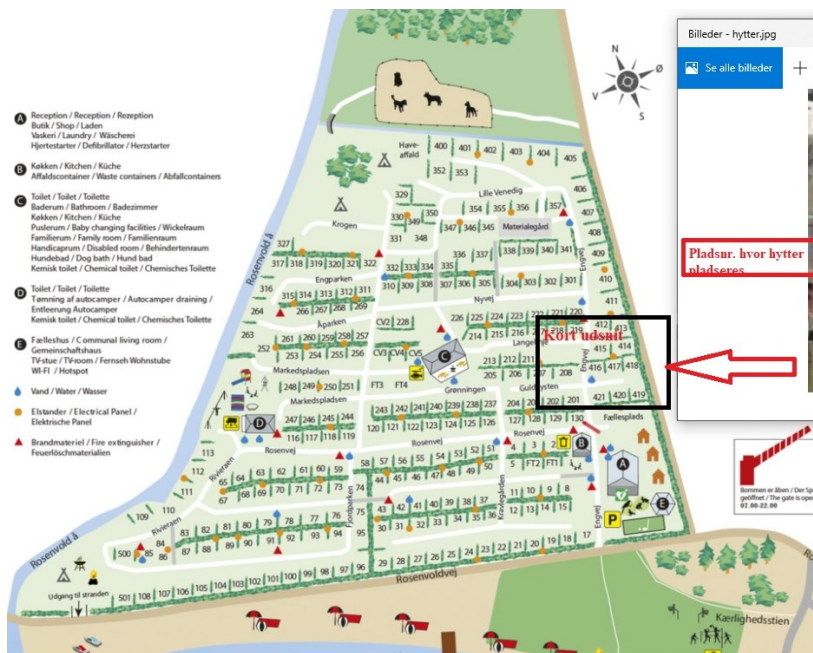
A Reception / Reception / Rezeption
Butik / Shop / Laden
Vaskeri / Laundry / Wäscherei
Hjertestarter / Defibrillator / Herzstarter

B Køkken / Kitchen / Küche
Affaldscontainer / Waste containers / Abfallcontainers

C Toilet / Toilet / Toilette
Baderum / Bathroom / Badezimmer
Køkken / Kitchen / Küche
Puslerum / Baby changing facilities / Wickelraum
Familierum / Family room / Familienraum
Handicaprum / Disabled room / Behindertenraum
Hundebad / Dog bath / Hund bad
Kemisk toilet / Chemical toilet / Chemisches Toilette

D Toilet / Toilet / Toilette
Tømning af autocamper / Autocamper draining / Entleerung Autocamper
Kemisk toilet / Chemical toilet / Chemisches Toilette

E Fælleshus / Communal living room / Gemeinschaftshaus
TV-stue / TV-room / Fernseh Wohnstube
WI-FI / Hotspot

Vand / Water / Wasser

Elstander / Electrical Panel / Elektrische Panel

Brandmateriel / Fire extinguisher / Feuerlöschmaterialien

N
Ø
S
V

Have-affald
400 401 402 403 404 405
352 353
329
Lille Venedig
406
354 355 356 357
407
330 349 350
347 346 345
Materialegård
408
Krogen
331 348
409
327
336 337 338 339 340 341
317 318 319 320 321 322
332 333 334 335
Engvej
Engparken
310 309 308 307 306 305 304 303 302 301
410
316
315 314 313 312 311
Nyvej
411
264
266 267 268 269
Rosenvold å
Åparken
226 225 224 223 222 221 220
412 413
263
CV2 228
215 216 217 218 219
Langevej
252 261 260 259 258 257
Kort udsnit
414
253 254 255 256
415
CV3 CV4 CV5
213 212 211
Markedspladsen
416 417 418
248 249 250 251
FT3 FT4
205 206 207 208
Grenningen
Guldgyden
Markedspladsen
421 420 419
243 242 241 240 239 238 237
204 203 202 201
247 246 245 244
Fællesplads
120 121 122 123 124 125 126
127 128 129 130
116 117 118 119
Rosenvej
115 114
Rosenvej
112
113
58 57 56 55 54 53 52 51
5 FT2 FT1
65 64 63 62 61 60 59
44 45 46 47 48 49 50
111
66 67 68 69 70 71 72 73 74
Rivieraen
110
42 41 40 39 38 37
Kravlegården
109
43
Fjordkrogen
35 34 33 32 31 30
Rivieraen
83 81 80 79 78 77 76 75
82
36
Engvej
500 85
86
84
87 88 89 90 91 92 93 94 95
29 28 27 26 25 24 23 22 21 20 19 18 17
Rosenvold å
Rosenvoldvej
107 106 105 104 103 102 101 100 99 98 97 96
108
Udgang til stranden
Kærlighedsstien

Billeder - hytter.jpg
Se alle billeder
+
Pladsnr. hvor hytter pladseres

Bommen er åben / Der Sp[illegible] geöffnet / The gate is ope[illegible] 07.00-22.00